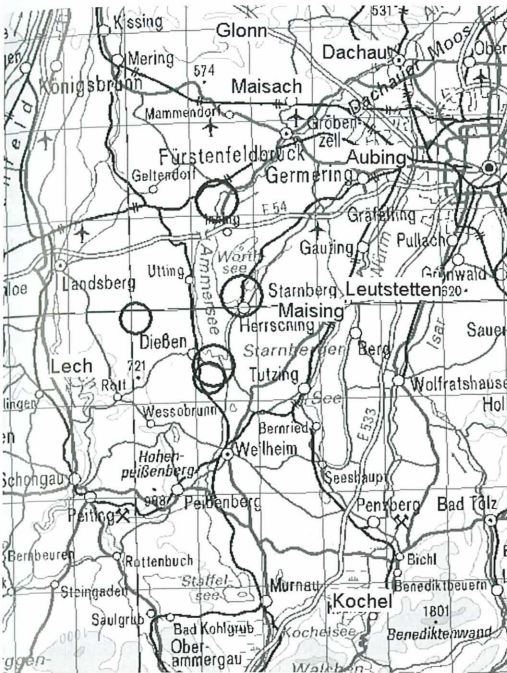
Kissing
Glonn
531
Dachau
Ober
Mering
574
Maisach
Dachauer Moos
Königsbrunn
Mammendorf
Gröben
zell
Fürstenfeldbruck
Aubing
Geltendorf
Germering
E 54
Gräfelfing
Gauting
Pullach
Wörth see
Grünwald
Landsberg
Utting
Starnberg
Leutstetten
620
Maising
Ammersee
Herrsching
Sauer
Dießen
Starnberger
Berg
Isar
Lech
721
Tutzing
Wolfratshause
Raitl
See
Wessobrunn
Bernried
Hol
E 533
Hohenpeißenberg
Weilheim
Seeshaupt
Schongau
998
Peißenberg
Penzberg
Bad Tölz
Peiting
Bernbeuren
Rottenbuch
Bichl
Steingaden
Staffelsee
Murnau
Benediktbeuern
Saulgrub
Bad Kohlgrub
Kochel
1801
Oberammergau
Kochelsee
Benediktenwand
Walchen
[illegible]ggen